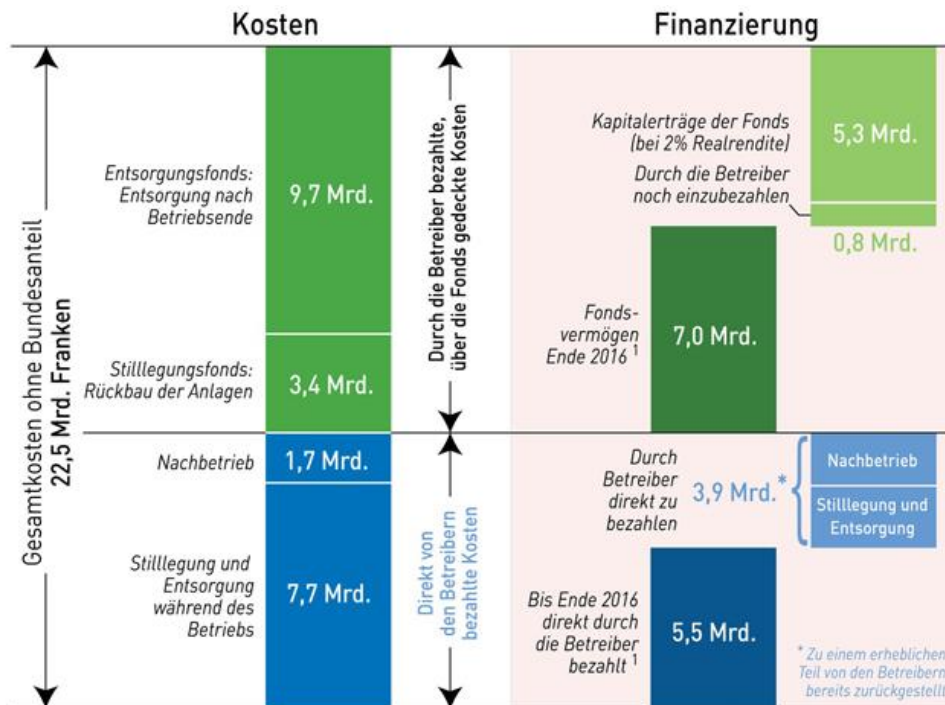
Kosten

Finanzierung

Gesamtkosten ohne Bundesanteil
22,5 Mrd. Franken

Entsorgungsfonds: Entsorgung nach Betriebsende

9,7 Mrd.

Stilllegungsfonds: Rückbau der Anlagen

3,4 Mrd.

Durch die Betreiber bezahlte, über die Fonds gedeckte Kosten

Kapitalerträge der Fonds (bei 2% Realrendite)

5,3 Mrd.

Durch die Betreiber noch einzubezahlen

0,8 Mrd.

Fondsvermögen Ende 2016 $^1$

7,0 Mrd.

Nachbetrieb

1,7 Mrd.

Stilllegung und Entsorgung während des Betriebs

7,7 Mrd.

Direkt von den Betreibern bezahlte Kosten

Durch Betreiber direkt zu bezahlen

3,9 Mrd.*

Nachbetrieb

Stilllegung und Entsorgung

Bis Ende 2016 direkt durch die Betreiber bezahlt $^1$

5,5 Mrd.

* Zu einem erheblichen Teil von den Betreibern bereits zurückgestellt